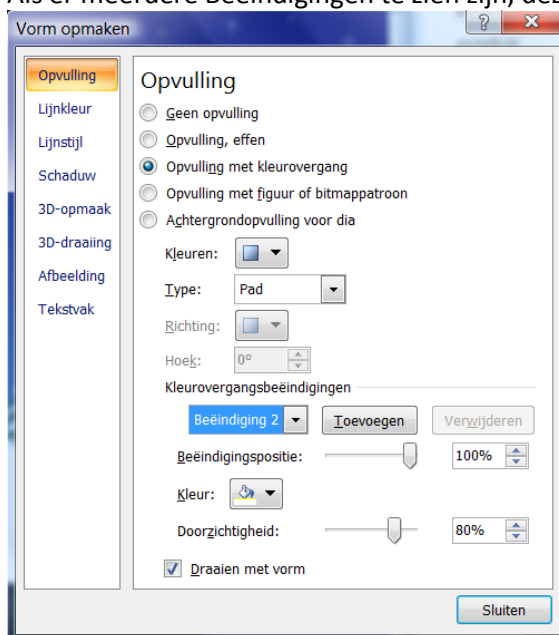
Als er meerdere Beëindigingen te zien zijn, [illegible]

Vorm opmaken

?

Opvulling
Lijnkleur
Lijnstijl
Schaduw
3D-opmaak
3D-draaiing
Afbeelding
Tekstvak

Opvulling

Geen opvulling
Opvulling, effen
Opvulling met kleurovergang
Opvulling met figuur of bitmappatroon
Achtergrondopvulling voor dia

Kleuren:
Type: Pad
Richting:
Hoek: 0°

Kleurovergangsbeëindigingen

Beëindiging 2
Toevoegen
Verwijderen

Beëindigingspositie: 100%
Kleur:
Doorzichtigheid: 80%

Draaien met vorm

Sluiten